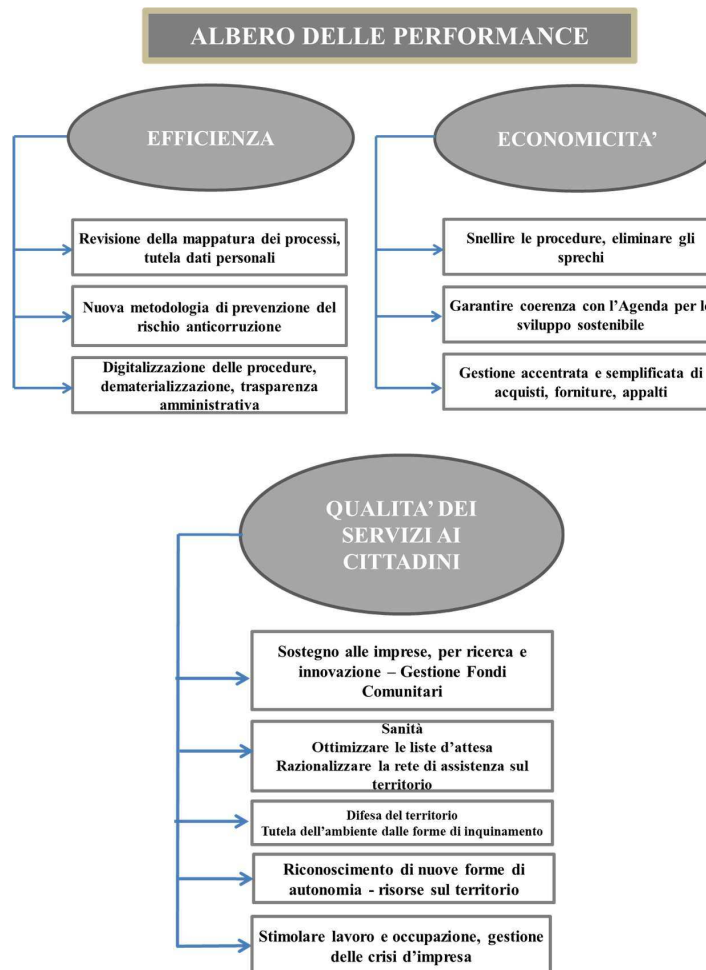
ALBERO DELLE PERFORMANCE

EFFICIENZA

Revisione della mappatura dei processi, tutela dati personali

Nuova metodologia di prevenzione del rischio anticorruzione

Digitalizzazione delle procedure, dematerializzazione, trasparenza amministrativa

ECONOMICITA'

Snellire le procedure, eliminare gli sprechi

Garantire coerenza con l'Agenda per l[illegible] sviluppo sostenibile

Gestione accentrata e semplificata di acquisti, forniture, appalti

QUALITA' DEI SERVIZI AI CITTADINI

Sostegno alle imprese, per ricerca e innovazione – Gestione Fondi Comunitari

Sanità
Ottimizzare le liste d'attesa
Razionalizzare la rete di assistenza sul territorio

Difesa del territorio
Tutela dell'ambiente dalle forme di inquinamento

Riconoscimento di nuove forme di autonomia - risorse sul territorio

Stimolare lavoro e occupazione, gestione delle crisi d'impresa